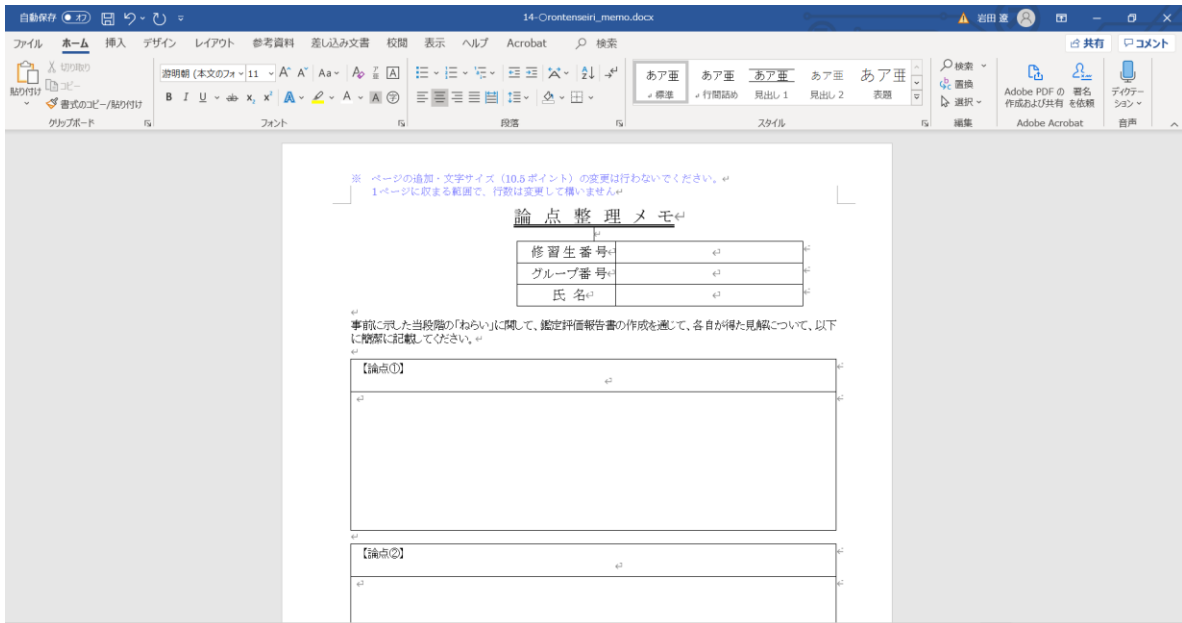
自動保存 オフ 14-Orontenseiri_memo.docx 岩田 遼

ファイル ホーム 挿入 デザイン レイアウト 参考資料 差し込み文書 校閲 表示 ヘルプ Acrobat 検索 共有 コメント

貼り付け 切り取り コピー 書式のコピー/貼り付け クリップボード
游明朝 (本文のフォ 11 フォント
段落
あア亜 標準 あア亜 行間詰め あア亜 見出し 1 あア亜 見出し 2 あア亜 表題 スタイル
検索 置換 選択 編集
Adobe PDF の作成および共有 署名を依頼 Adobe Acrobat
ディクテーション 音声

※ ページの追加・文字サイズ（10.5 ポイント）の変更は行わないでください。
1ページに収まる範囲で、行数は変更して構いません

論 点 整 理 メ モ

| 修習生番号 | |
|---|---|
| グループ番号 | |
| 氏 名 | |

事前に示した当段階の「ねらい」に関して、鑑定評価報告書の作成を通じて、各自が得た見解について、以下に簡潔に記載してください。

【論点①】

【論点②】